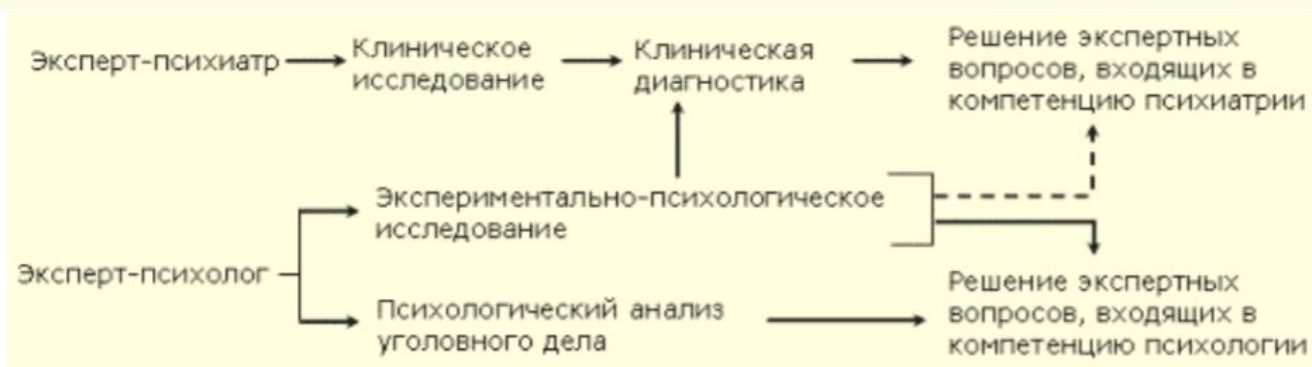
Эксперт-психиатр

Клиническое исследование

Клиническая диагностика

Решение экспертных вопросов, входящих в компетенцию психиатрии

Экспериментально-психологическое исследование

Эксперт-психолог

Психологический анализ уголовного дела

Решение экспертных вопросов, входящих в компетенцию психологии